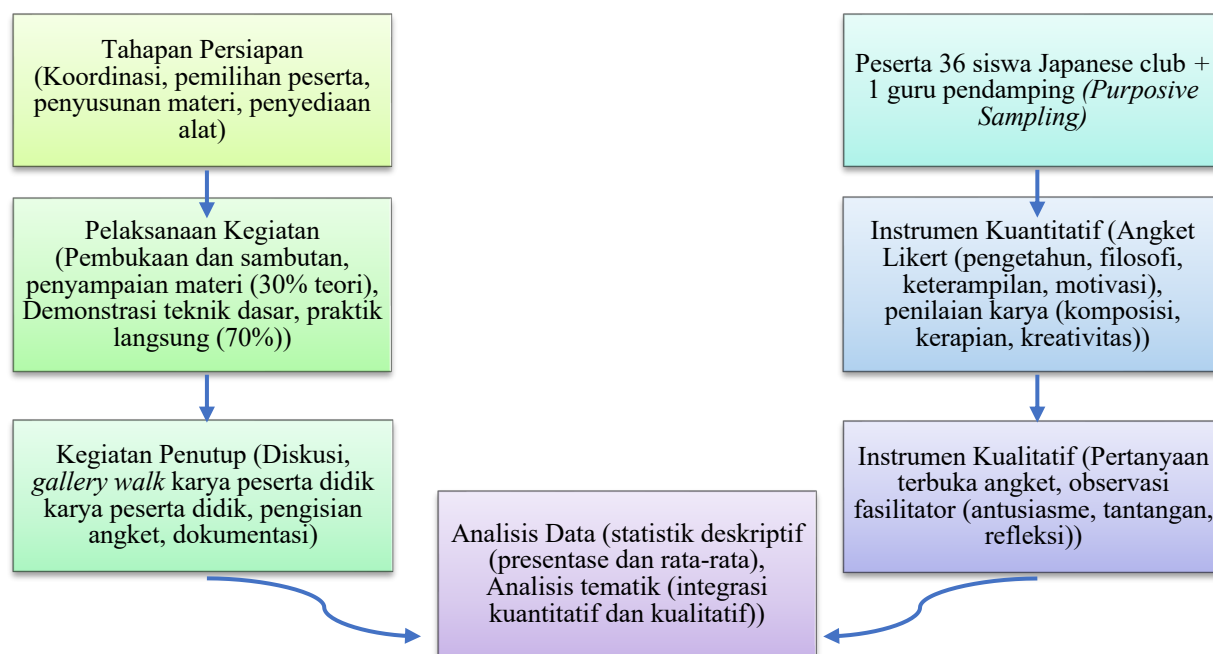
Tahapan Persiapan (Koordinasi, pemilihan peserta, penyusunan materi, penyediaan alat)

Pelaksanaan Kegiatan (Pembukaan dan sambutan, penyampaian materi (30% teori), Demonstrasi teknik dasar, praktik langsung (70%))

Kegiatan Penutup (Diskusi, *gallery walk* karya peserta didik karya peserta didik, pengisian angket, dokumentasi)

Peserta 36 siswa Japanese club + 1 guru pendamping *(Purposive Sampling)*

Instrumen Kuantitatif (Angket Likert (pengetahun, filosofi, keterampilan, motivasi), penilaian karya (komposisi, kerapian, kreativitas))

Instrumen Kualitatif (Pertanyaan terbuka angket, observasi fasilitator (antusiasme, tantangan, refleksi))

Analisis Data (statistik deskriptif (presentase dan rata-rata), Analisis tematik (integrasi kuantitatif dan kualitatif))